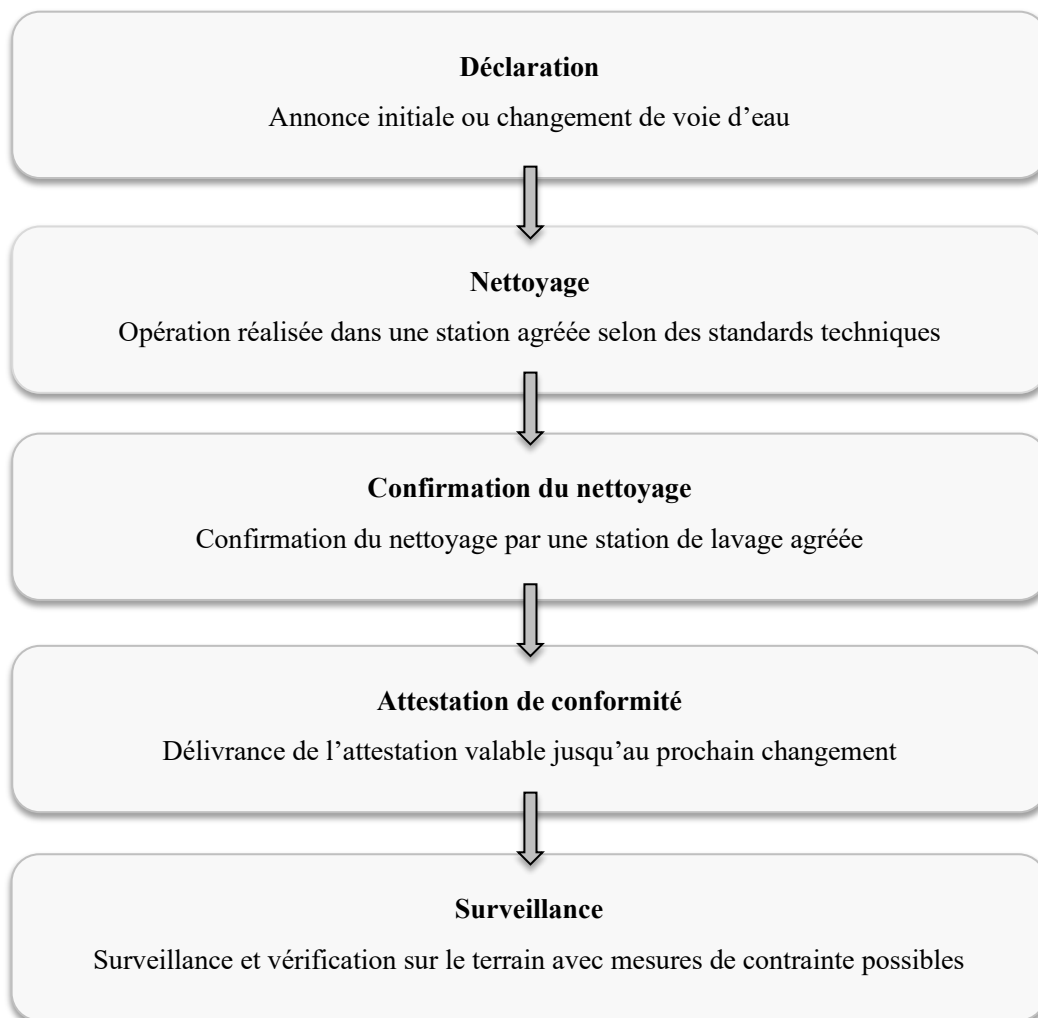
**Déclaration**

Annonce initiale ou changement de voie d’eau

**Nettoyage**

Opération réalisée dans une station agréée selon des standards techniques

**Confirmation du nettoyage**

Confirmation du nettoyage par une station de lavage agréée

**Attestation de conformité**

Délivrance de l’attestation valable jusqu’au prochain changement

**Surveillance**

Surveillance et vérification sur le terrain avec mesures de contrainte possibles